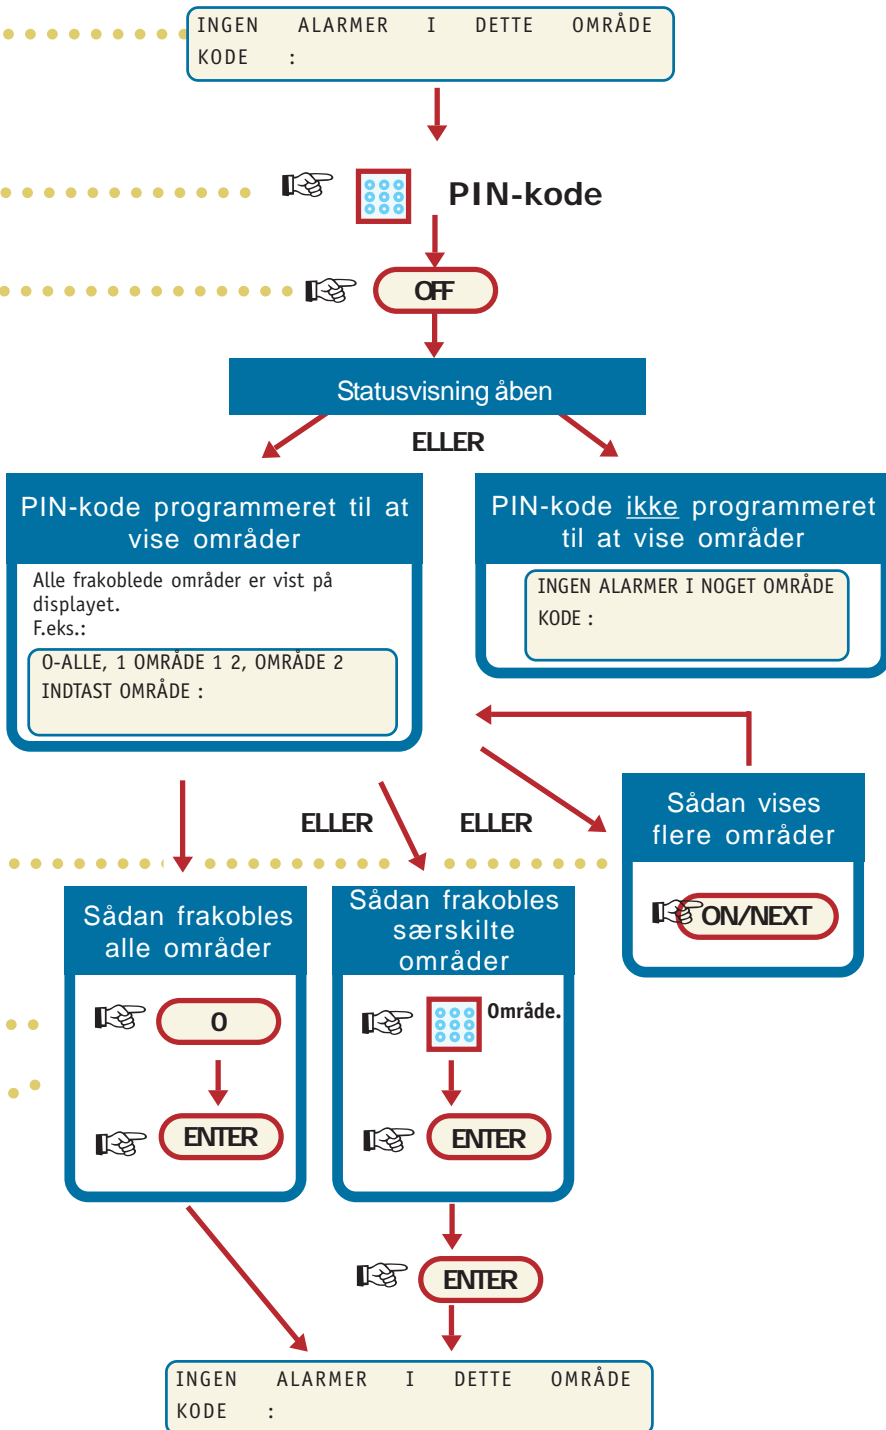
INGEN ALARMER I DETTE OMRÅDE
KODE :

PIN-kode

OFF

Statusvisning åben

ELLER

PIN-kode programmeret til at vise områder

Alle frakoblede områder er vist på displayet.
F.eks.:

0-ALLE, 1 OMRÅDE 1 2, OMRÅDE 2
INDTAST OMRÅDE :

PIN-kode ikke programmeret til at vise områder

INGEN ALARMER I NOGET OMRÅDE
KODE :

ELLER

ELLER

Sådan vises flere områder

ON/NEXT

Sådan frakobles alle områder

0

ENTER

Sådan frakobles særskilte områder

Område.

ENTER

ENTER

INGEN ALARMER I DETTE OMRÅDE
KODE :